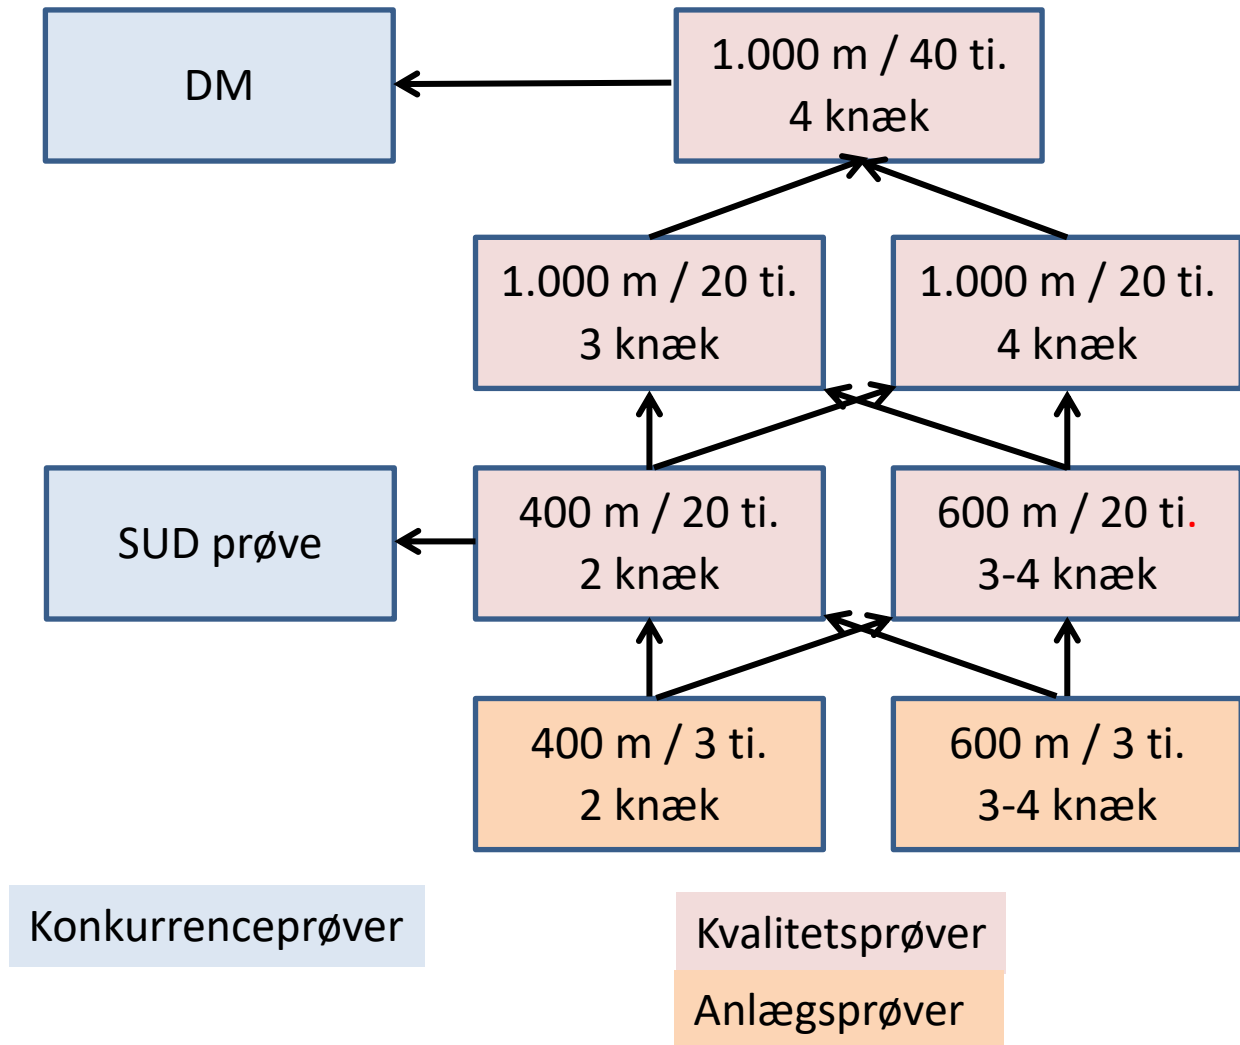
DM

1.000 m / 40 ti.
4 knæk

1.000 m / 20 ti.
3 knæk

1.000 m / 20 ti.
4 knæk

SUD prøve

400 m / 20 ti.
2 knæk

600 m / 20 ti.
3-4 knæk

400 m / 3 ti.
2 knæk

600 m / 3 ti.
3-4 knæk

Konkurrenceprøver

Kvalitetsprøver

Anlægsprøver